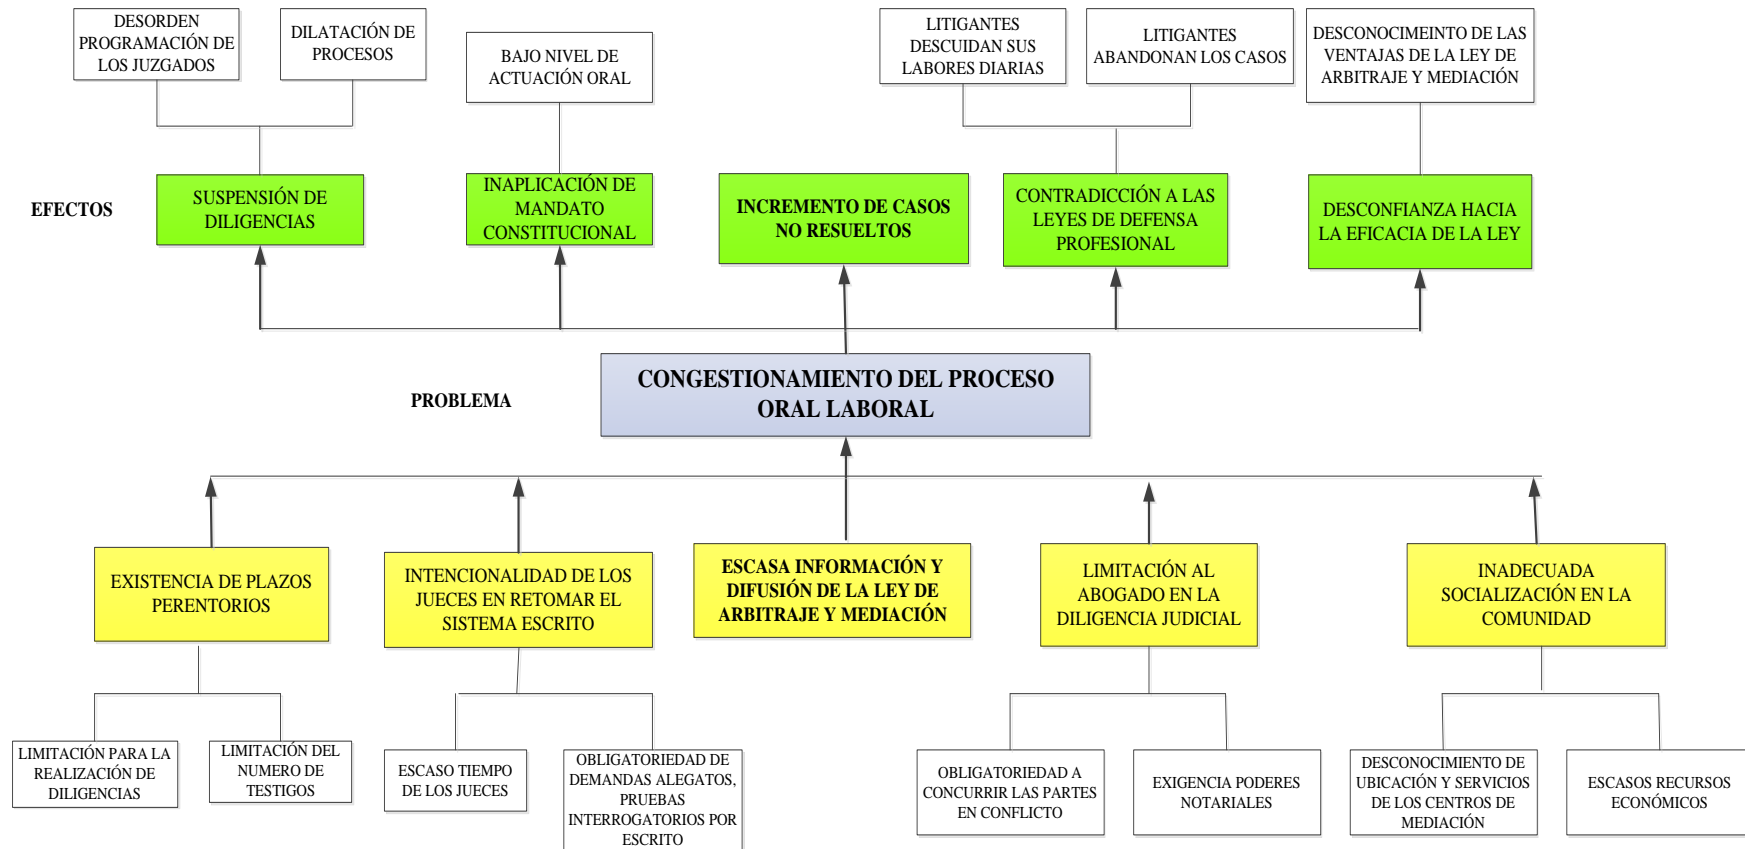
DESORDEN PROGRAMACIÓN DE LOS JUZGADOS

DILATACIÓN DE PROCESOS

BAJO NIVEL DE ACTUACIÓN ORAL

LITIGANTES DESCUIDAN SUS LABORES DIARIAS

LITIGANTES ABANDONAN LOS CASOS

DESCONOCIMEINTO DE LAS VENTAJAS DE LA LEY DE ARBITRAJE Y MEDIACIÓN

EFECTOS

SUSPENSIÓN DE DILIGENCIAS

INAPLICACIÓN DE MANDATO CONSTITUCIONAL

INCREMENTO DE CASOS NO RESUELTOS

CONTRADICCIÓN A LAS LEYES DE DEFENSA PROFESIONAL

DESCONFIANZA HACIA LA EFICACIA DE LA LEY

PROBLEMA

CONGESTIONAMIENTO DEL PROCESO ORAL LABORAL

EXISTENCIA DE PLAZOS PERENTORIOS

INTENCIONALIDAD DE LOS JUECES EN RETOMAR EL SISTEMA ESCRITO

ESCASA INFORMACIÓN Y DIFUSIÓN DE LA LEY DE ARBITRAJE Y MEDIACIÓN

LIMITACIÓN AL ABOGADO EN LA DILIGENCIA JUDICIAL

INADECUADA SOCIALIZACIÓN EN LA COMUNIDAD

LIMITACIÓN PARA LA REALIZACIÓN DE DILIGENCIAS

LIMITACIÓN DEL NUMERO DE TESTIGOS

ESCASO TIEMPO DE LOS JUECES

OBLIGATORIEDAD DE DEMANDAS ALEGATOS, PRUEBAS INTERROGATORIOS POR ESCRITO

OBLIGATORIEDAD A CONCURRIR LAS PARTES EN CONFLICTO

EXIGENCIA PODERES NOTARIALES

DESCONOCIMIENTO DE UBICACIÓN Y SERVICIOS DE LOS CENTROS DE MEDIACIÓN

ESCASOS RECURSOS ECONÓMICOS